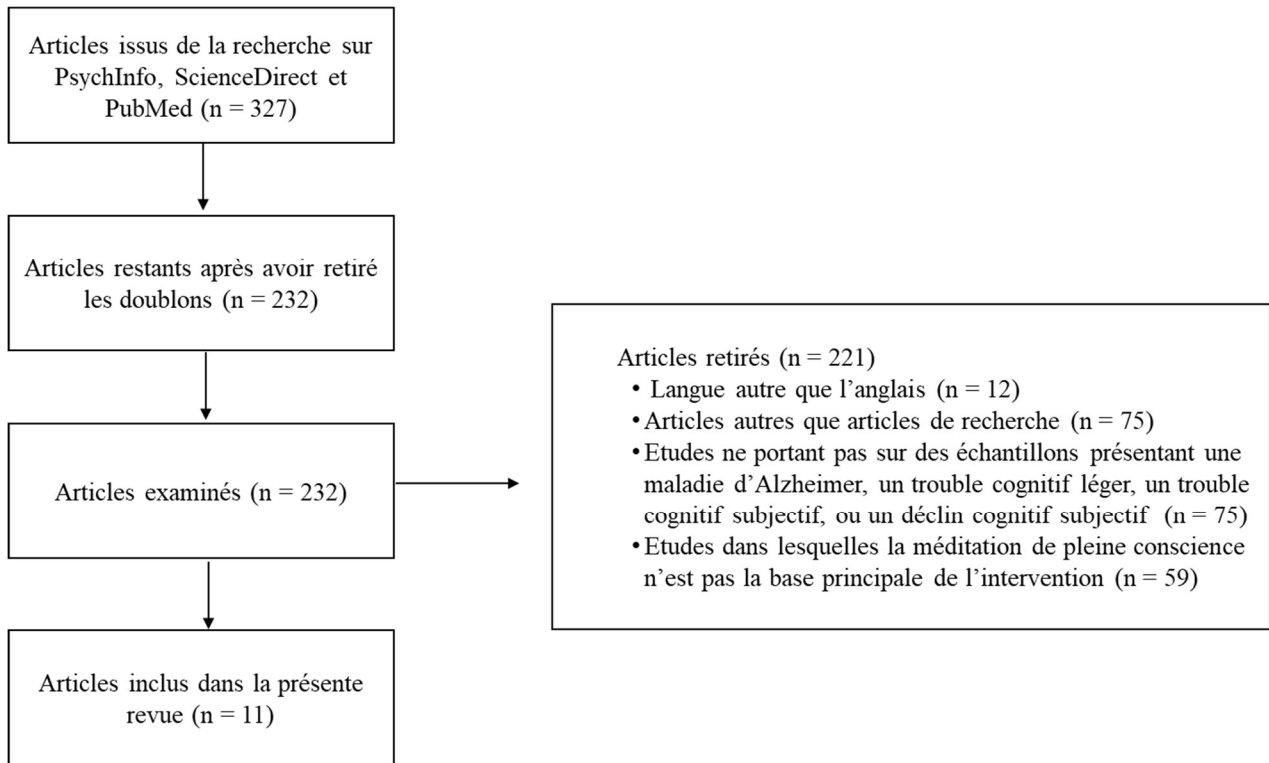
Articles issus de la recherche sur PsychInfo, ScienceDirect et PubMed (n = 327)

Articles restants après avoir retiré les doublons (n = 232)

Articles examinés (n = 232)

Articles inclus dans la présente revue (n = 11)

Articles retirés (n = 221)
• Langue autre que l'anglais (n = 12)
• Articles autres que articles de recherche (n = 75)
• Etudes ne portant pas sur des échantillons présentant une maladie d'Alzheimer, un trouble cognitif léger, un trouble cognitif subjectif, ou un déclin cognitif subjectif (n = 75)
• Etudes dans lesquelles la méditation de pleine conscience n'est pas la base principale de l'intervention (n = 59)